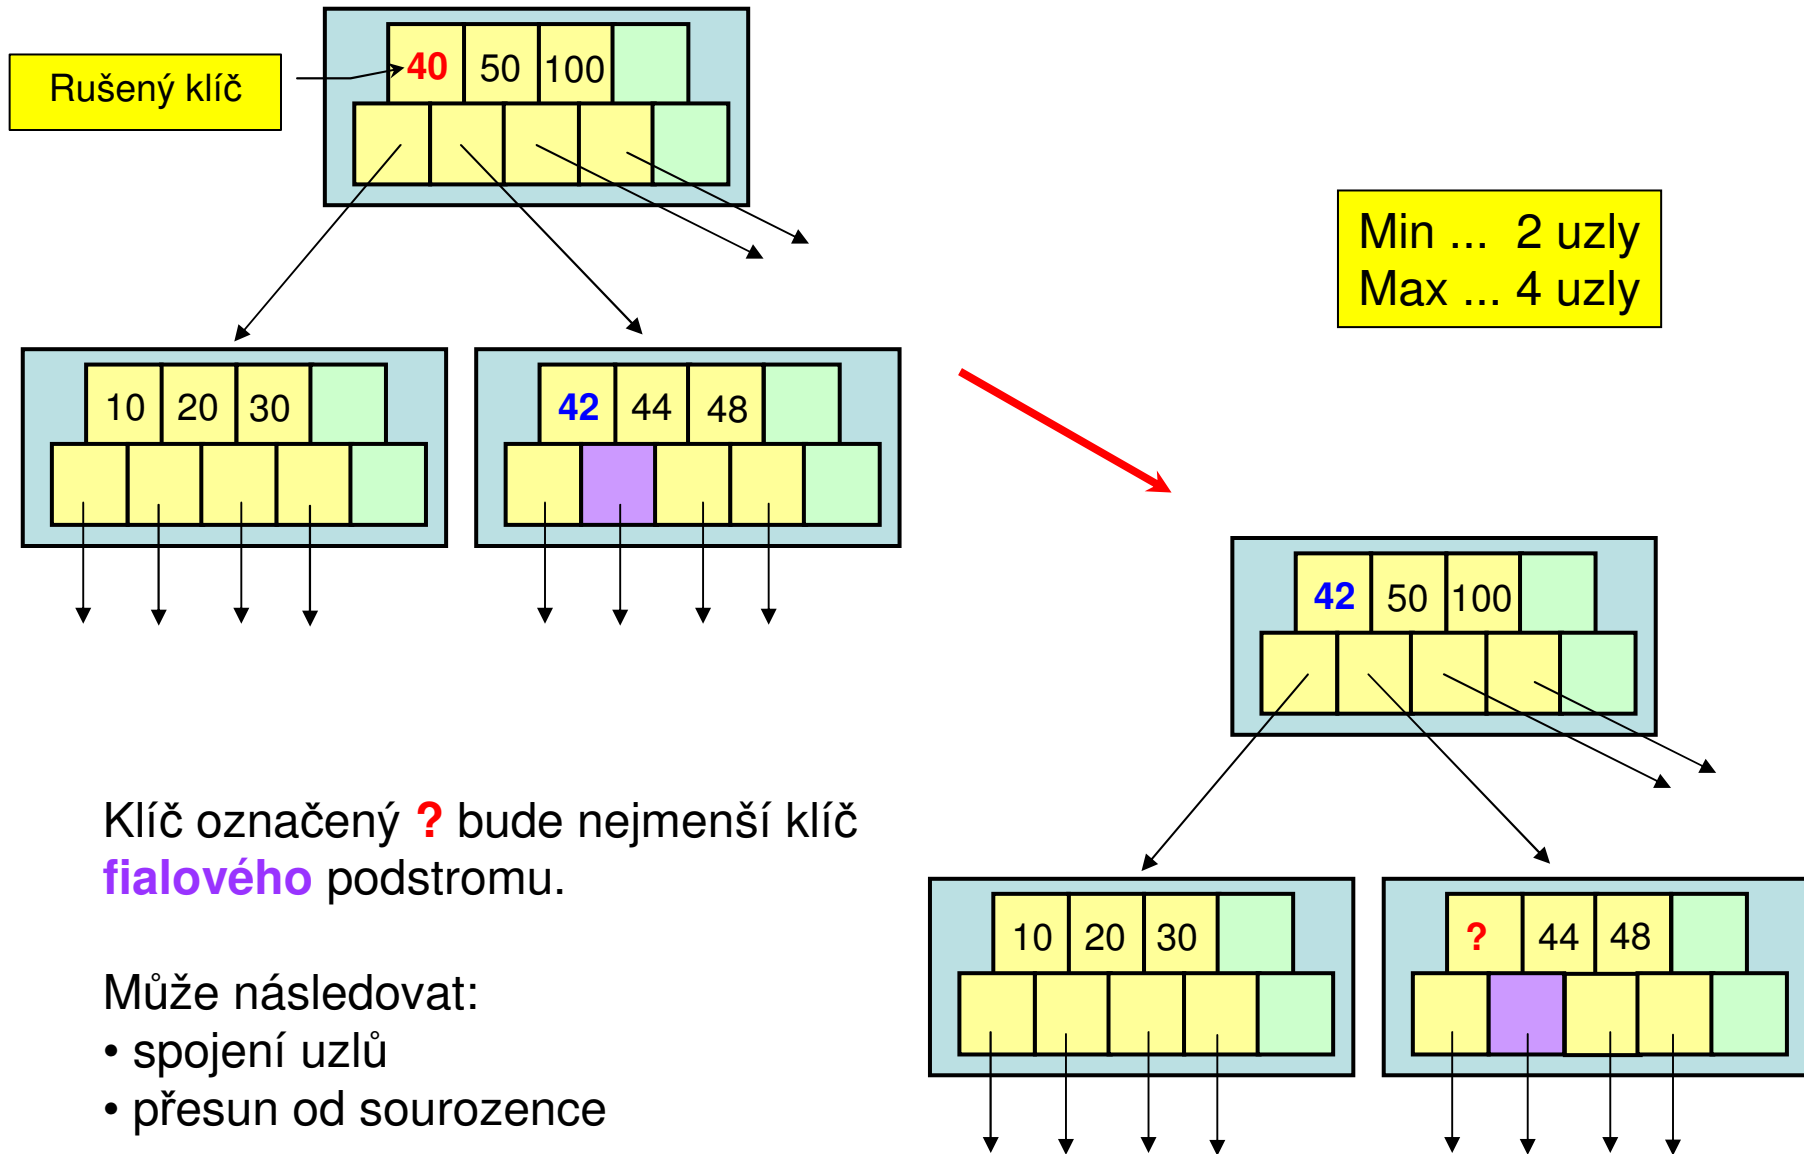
Rušený klíč

40 50 100

Min ... 2 uzly
Max ... 4 uzly

10 20 30

42 44 48

42 50 100

Klíč označený ? bude nejmenší klíč fialového podstromu.

Může následovat:
• spojení uzlů
• přesun od sourozence

10 20 30

? 44 48